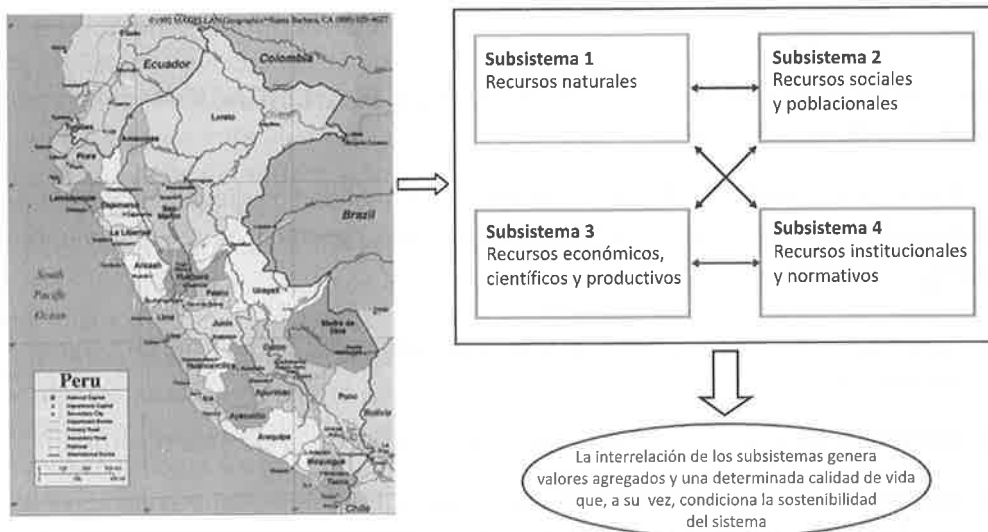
©1995 MAGELLAN Geographix Santa Barbara, CA (805) 685-3100

Ecuador

Colombia

Loreto

Amazonas

Tumbes

Piura

Lambayeque

Cajamarca

San Martín

La Libertad

Brazil

Ancash

Huánuco

Ucayali

Pasco

South Pacific Ocean

Lima

Junín

Madre de Dios

Cusco

Huancavelica

Ica

Apurímac

Ayacucho

Puno

Bolivia

Arequipa

Moquegua

Tacna

Chile

Peru

Subsistema 1
Recursos naturales

Subsistema 2
Recursos sociales y poblacionales

Subsistema 3
Recursos económicos, científicos y productivos

Subsistema 4
Recursos institucionales y normativos

La interrelación de los subsistemas genera valores agregados y una determinada calidad de vida que, a su vez, condiciona la sostenibilidad del sistema